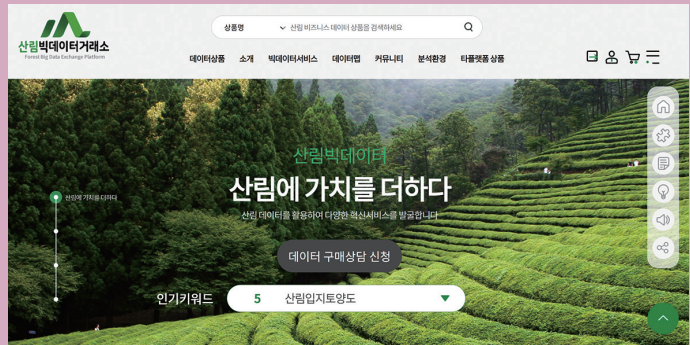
산림빅데이터거래소
Forest Big Data Exchange Platform

상품명
산림 비즈니스 데이터 상품을 검색하세요

데이터상품 소개 빅데이터서비스 데이터맵 커뮤니티 분석환경 타플랫폼 상품

산림빅데이터
산림에 가치를 더하다
산림 데이터를 활용하여 다양한 혁신서비스를 발굴합니다

산림에 가치를 더하다

데이터 구매상담 신청

인기키워드 5 산림입지토양도